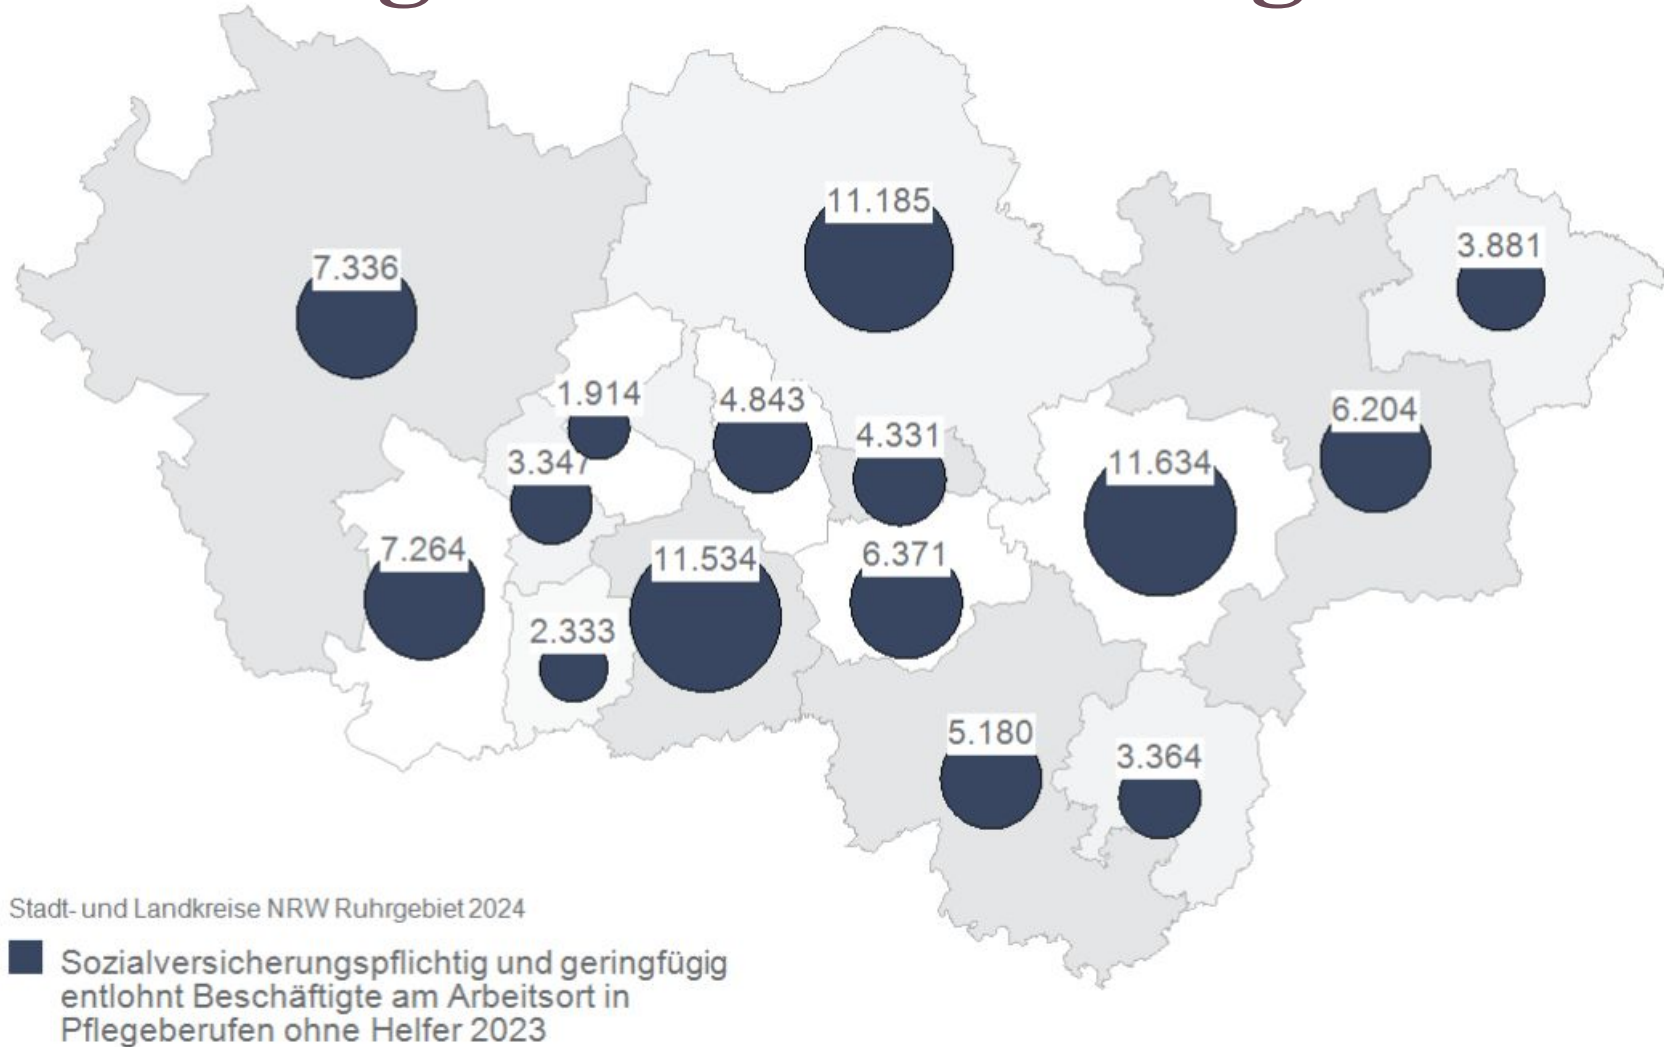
11.185

7.336

3.881

1.914

4.843

4.331

6.204

3.347

11.634

7.264

11.534

6.371

2.333

5.180

3.364

Stadt- und Landkreise NRW Ruhrgebiet 2024

Sozialversicherungspflichtig und geringfügig entlohnt Beschäftigte am Arbeitsort in Pflegeberufen ohne Helfer 2023